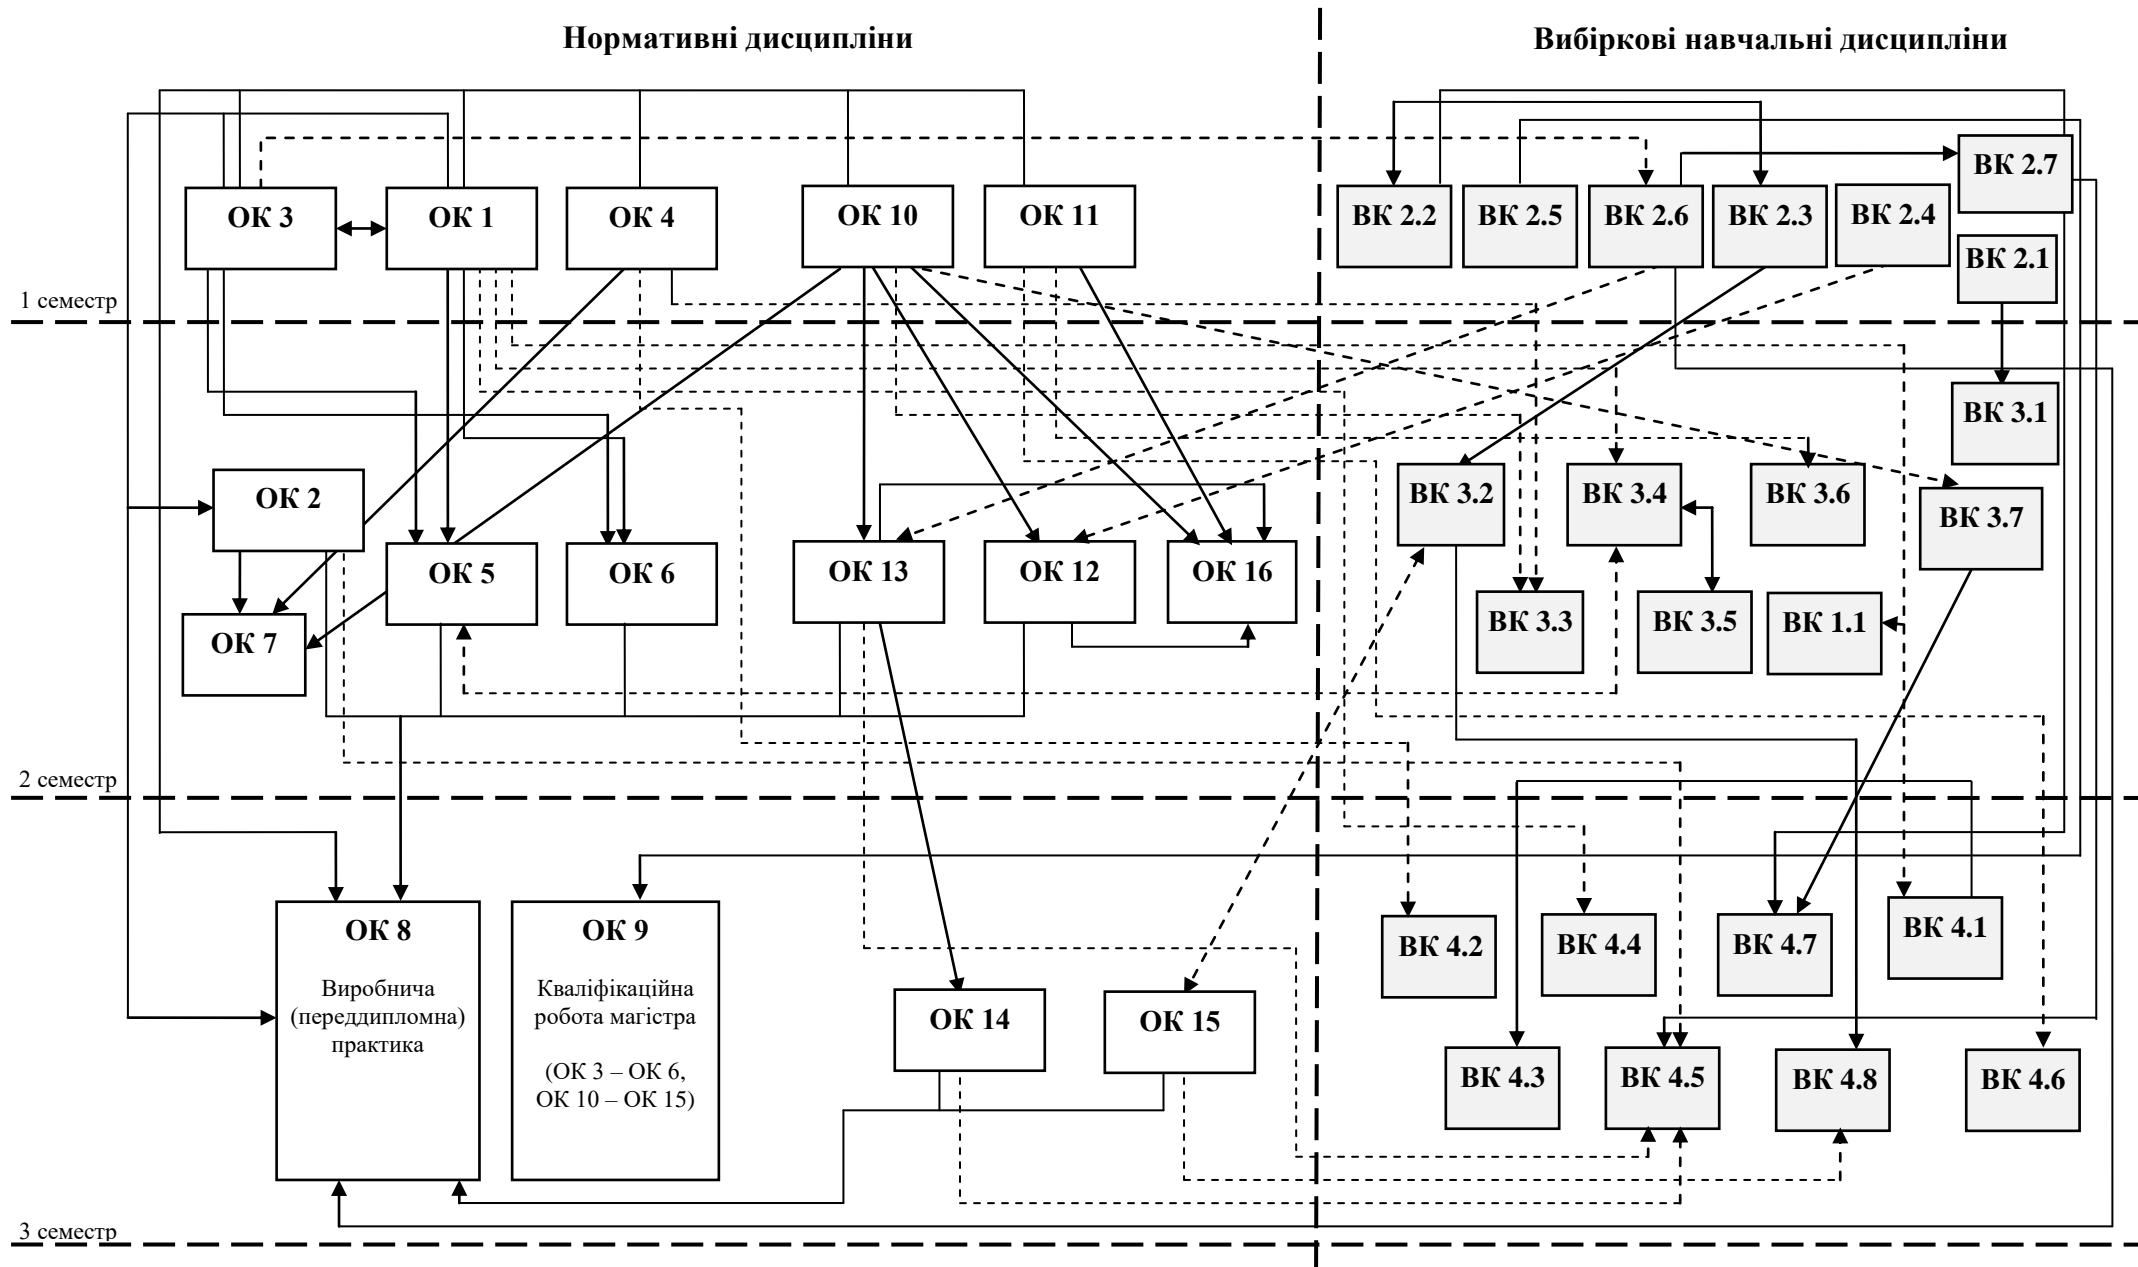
Нормативні дисципліни

Вибіркові навчальні дисципліни

ОК 3

ОК 1

ОК 4

ОК 10

ОК 11

ВК 2.2

ВК 2.5

ВК 2.6

ВК 2.3

ВК 2.4

ВК 2.7

ВК 2.1

1 семестр

ВК 3.1

ОК 2

ВК 3.2

ВК 3.4

ВК 3.6

ВК 3.7

ОК 5

ОК 6

ОК 13

ОК 12

ОК 16

ОК 7

ВК 3.3

ВК 3.5

ВК 1.1

2 семестр

ОК 8

Виробнича (переддипломна) практика

ОК 9

Кваліфікаційна робота магістра

(ОК 3 – ОК 6, ОК 10 – ОК 15)

ВК 4.2

ВК 4.4

ВК 4.7

ВК 4.1

ОК 14

ОК 15

ВК 4.3

ВК 4.5

ВК 4.8

ВК 4.6

3 семестр